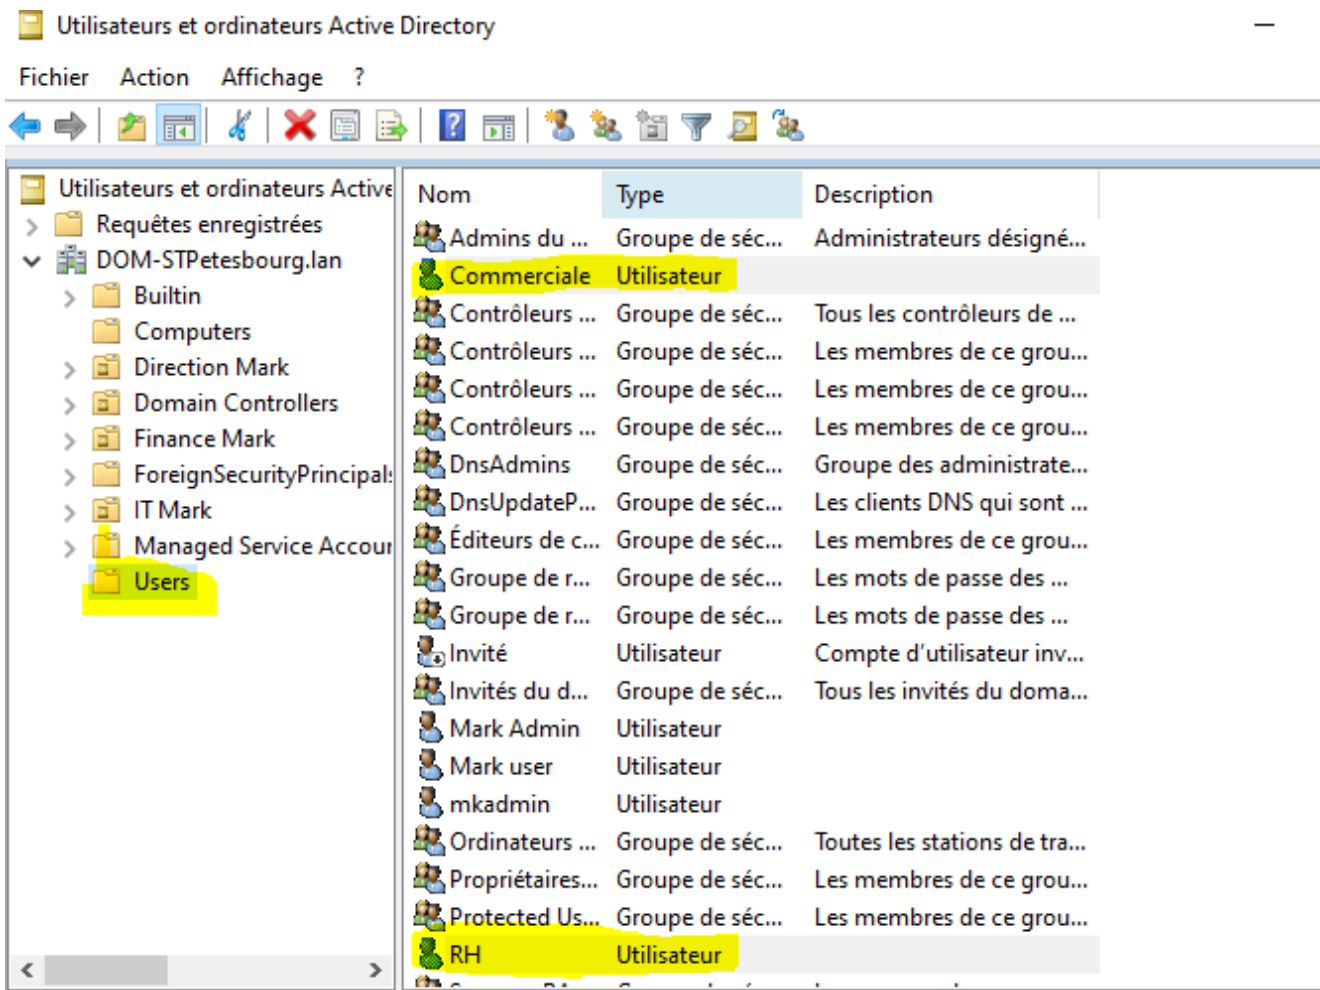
Utilisateurs et ordinateurs Active Directory

Fichier Action Affichage ?

Utilisateurs et ordinateurs Active
Requêtes enregistrées
DOM-STPetesbourg.lan
Builtin
Computers
Direction Mark
Domain Controllers
Finance Mark
ForeignSecurityPrincipal
IT Mark
Managed Service Accour
Users

| Nom | Type | Description |
|---|---|---|
| Admins du ... | Groupe de séc... | Administrateurs désigné... |
| Commerciale | Utilisateur | |
| Contrôleurs ... | Groupe de séc... | Tous les contrôleurs de ... |
| Contrôleurs ... | Groupe de séc... | Les membres de ce grou... |
| Contrôleurs ... | Groupe de séc... | Les membres de ce grou... |
| Contrôleurs ... | Groupe de séc... | Les membres de ce grou... |
| DnsAdmins | Groupe de séc... | Groupe des administrate... |
| DnsUpdateP... | Groupe de séc... | Les clients DNS qui sont ... |
| Éditeurs de c... | Groupe de séc... | Les membres de ce grou... |
| Groupe de r... | Groupe de séc... | Les mots de passe des ... |
| Groupe de r... | Groupe de séc... | Les mots de passe des ... |
| Invité | Utilisateur | Compte d'utilisateur inv... |
| Invités du d... | Groupe de séc... | Tous les invités du doma... |
| Mark Admin | Utilisateur | |
| Mark user | Utilisateur | |
| mkadmin | Utilisateur | |
| Ordinateurs ... | Groupe de séc... | Toutes les stations de tra... |
| Propriétaires... | Groupe de séc... | Les membres de ce grou... |
| Protected Us... | Groupe de séc... | Les membres de ce grou... |
| RH | Utilisateur | |
| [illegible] | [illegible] | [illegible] |